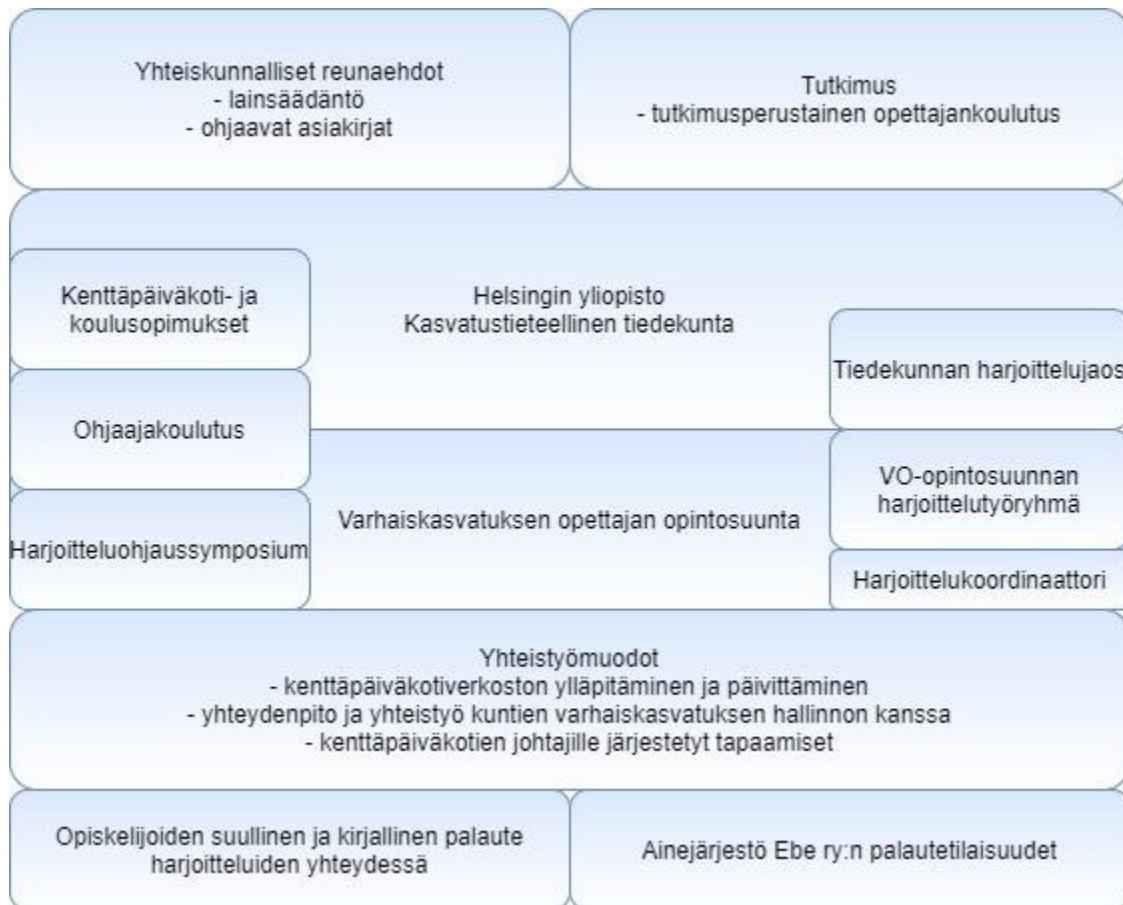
Yhteiskunnalliset reunaehdot
- lainsäädäntö
- ohjaavat asiakirjat

Tutkimus
- tutkimusperustainen opettajankoulutus

Kenttäpäiväkoti- ja koulusopimukset

Helsingin yliopisto
Kasvatustieteellinen tiedekunta

Tiedekunnan harjoittelujaos

Ohjaajakoulutus

Harjoitteluohjaussymposium

Varhaiskasvatuksen opettajan opintosuunta

VO-opintosuunnan harjoittelutyöryhmä

Harjoittelukoordinaattori

Yhteistyömuodot
- kenttäpäiväkotiverkoston ylläpitäminen ja päivittäminen
- yhteydenpito ja yhteistyö kuntien varhaiskasvatuksen hallinnon kanssa
- kenttäpäiväkotien johtajille järjestetyt tapaamiset

Opiskelijoiden suullinen ja kirjallinen palaute harjoitteluiden yhteydessä

Ainejärjestö Ebe ry:n palautetilaisuudet